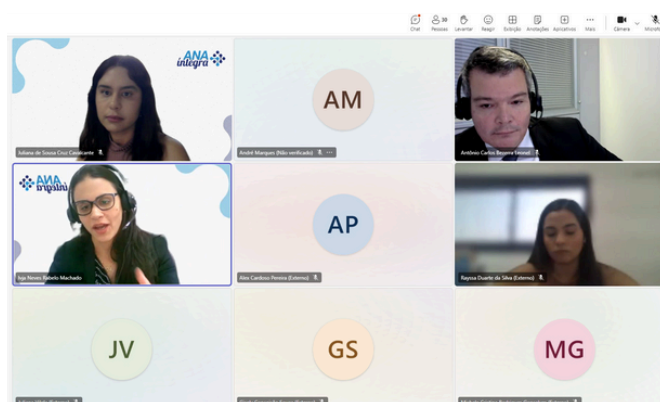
Chat Pessoas 30 Levantar Reagir Exibição Anotações Aplicativos Mais Câmera Microfone

ANA integra

Juliana de Sousa Cruz Cavalcante

AM

André Marques (Não verificado)

Antônio Carlos Bezerra Sminel

ANA integra

Inja Neves Rabelo Machado

AP

Alex Cardoso Pereira (Externo)

Rayssa Duarte da Silva (Externo)

JV

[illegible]

GS

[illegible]

MG

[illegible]